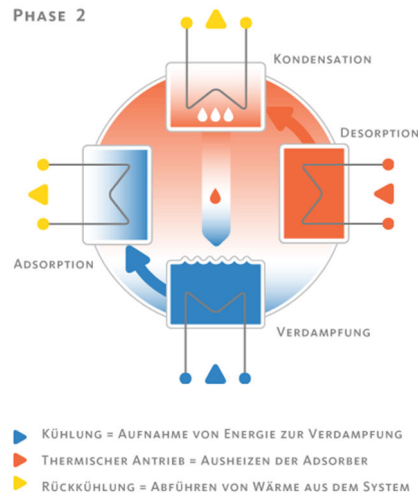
Phase 2

Kondensation

Desorption

Adsorption

Verdampfung

Kühlung = Aufnahme von Energie zur Verdampfung

Thermischer Antrieb = Ausheizen der Adsorber

Rückkühlung = Abführen von Wärme aus dem System